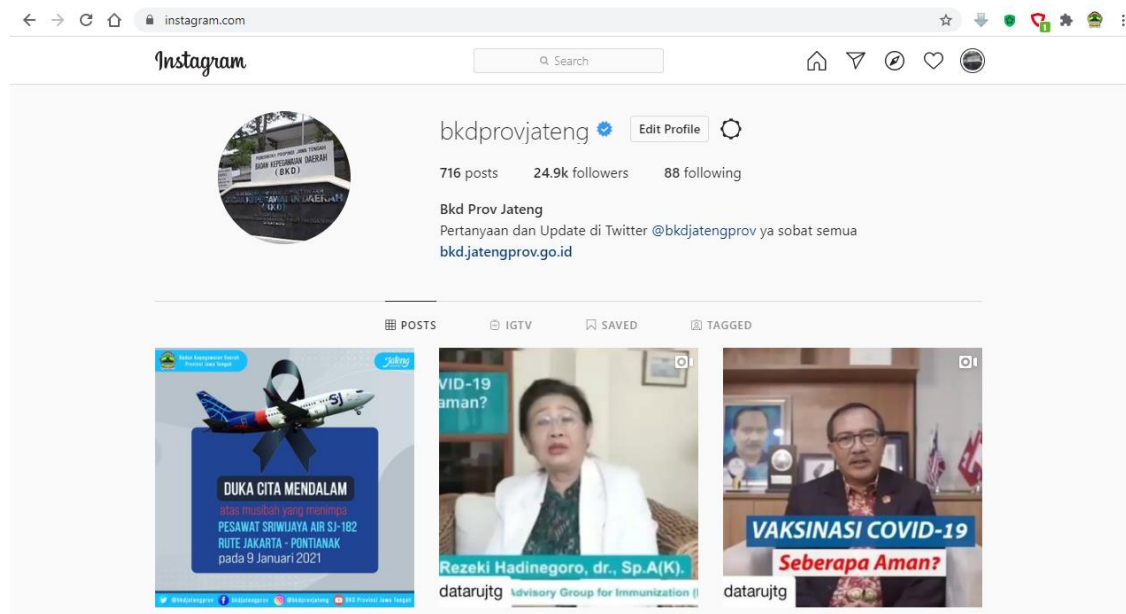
instagram.com

Instagram

Search

bkdprovjateng

Edit Profile

716 posts 24.9k followers 88 following

Bkd Prov Jateng
Pertanyaan dan Update di Twitter @bkdjatengprov ya sobat semua
bkd.jatengprov.go.id

POSTS IGTV SAVED TAGGED

Badan Kepegawaian Daerah Provinsi Jawa Tengah

Jateng

SJ

DUKA CITA MENDALAM
atas musibah yang menimpa
PESAWAT SRIWIJAYA AIR SJ-182
RUTE JAKARTA - PONTIANAK
pada 9 Januari 2021

@bkdjatengprov bkdjatengprov @bkdprovjateng BKD Provinsi Jawa Tengah

VID-19
aman?

Rezeki Hadinegoro, dr., Sp.A(K).
datarujtg Advisory Group for Immunization (I

VAKSINASI COVID-19
Seberapa Aman?
datarujtg